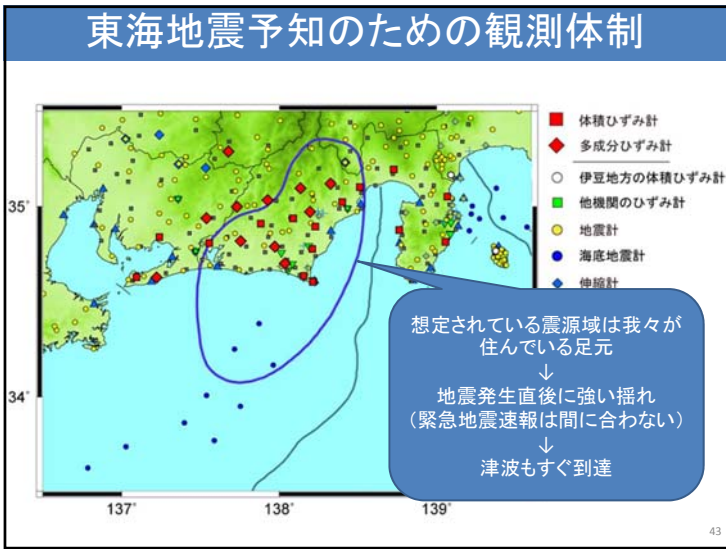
東海地震予知のための観測体制

体積ひずみ計
多成分ひずみ計
伊豆地方の体積ひずみ計
他機関のひずみ計
地震計
海底地震計
伸縮計

35°
34°
137°
138°
139°

想定されている震源域は我々が住んでいる足元
↓
地震発生直後に強い揺れ
（緊急地震速報は間に合わない）
↓
津波もすぐ到達

43